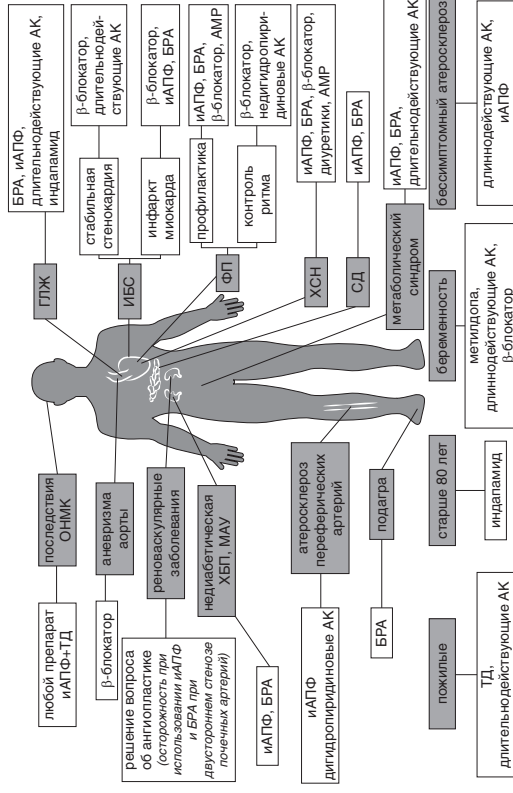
БРА, иАПФ, длительнодействующие АК, индапамид

ГЛЖ

β-блокатор, длительнодействующие АК

стабильная стенокардия

ИБС

β-блокатор, иАПФ, БРА

инфаркт миокарда

иАПФ, БРА, β-блокатор, АМР

профилактика

ФП

β-блокатор, недигидропиридиновые АК

контроль ритма

иАПФ, БРА, β-блокатор, диуретики, АМР

ХСН

иАПФ, БРА

СД

метаболический синдром

иАПФ, БРА, длительнодействующие АК

бессимптомный атеросклероз

длиннодействующие АК, иАПФ

беременность

метилдопа, длиннодействующие АК, β-блокатор

последствия ОНМК

любой препарат иАПФ+ТД

аневризма аорты

β-блокатор

реноваскулярные заболевания

решение вопроса об ангиопластике (осторожность при использовании иАПФ и БРА при двустороннем стенозе почечных артерий)

недиабетическая ХБП, МАУ

иАПФ, БРА

атеросклероз периферических артерий

иАПФ дигидропиридиновые АК

подагра

БРА

старше 80 лет

индапамид

пожилые

ТД, длительнодействующие АК